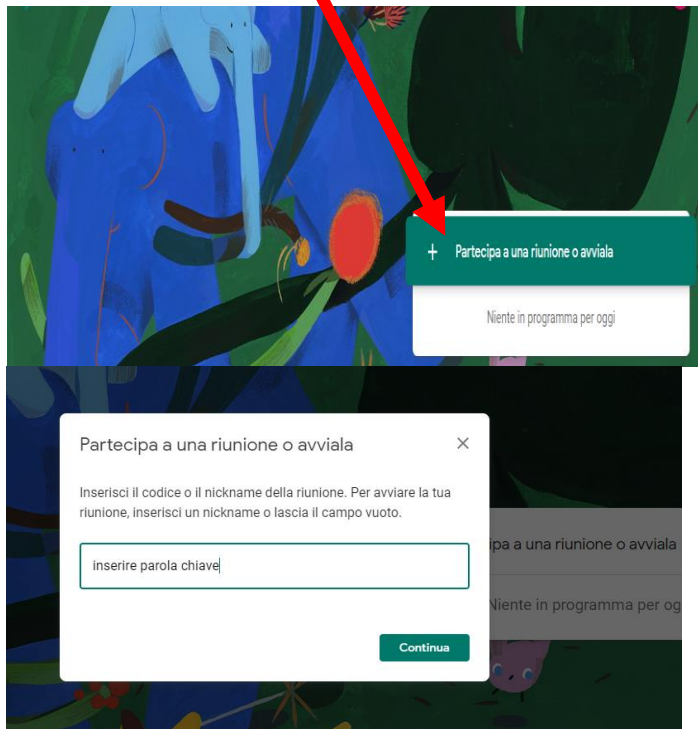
+ Partecipa a una riunione o avviala

Niente in programma per oggi

Partecipa a una riunione o avviala

×

Inserisci il codice o il nickname della riunione. Per avviare la tua riunione, inserisci un nickname o lascia il campo vuoto.

inserire parola chiave

Continua

ipa a una riunione o avviala

Niente in programma per og